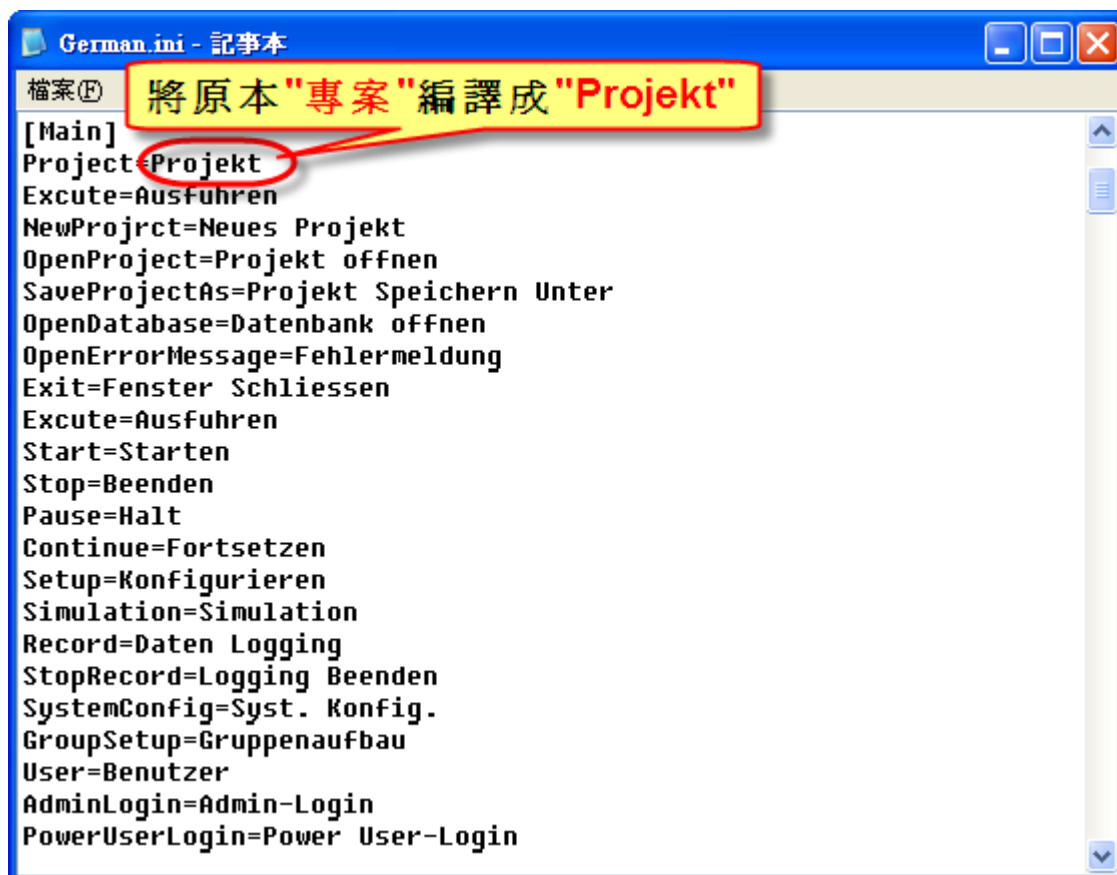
German.ini - 記事本

檔案(F)

將原本"專案"編譯成"Projekt"

[Main]
Project=Projekt
Excute=Ausfuhren
NewProjrct=Neues Projekt
OpenProject=Projekt offnen
SaveProjectAs=Projekt Speichern Unter
OpenDatabase=Datenbank offnen
OpenErrorMessage=Fehlermeldung
Exit=Fenster Schliessen
Excute=Ausfuhren
Start=Starten
Stop=Beenden
Pause=Halt
Continue=Fortsetzen
Setup=Konfigurieren
Simulation=Simulation
Record=Daten Logging
StopRecord=Logging Beenden
SystemConfig=Syst. Konfig.
GroupSetup=Gruppenaufbau
User=Benutzer
AdminLogin=Admin-Login
PowerUserLogin=Power User-Login